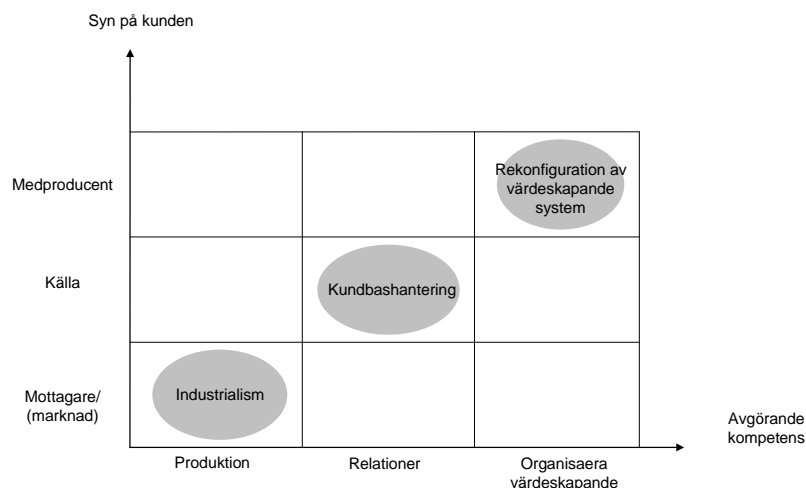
Syn på kunden

Medproducent

Källa

Mottagare/ (marknad)

Rekonfiguration av värdeskapande system

Kundbashantering

Industrialism

Avgörande kompetens

Produktion

Relationer

Organisaera värdeskapande